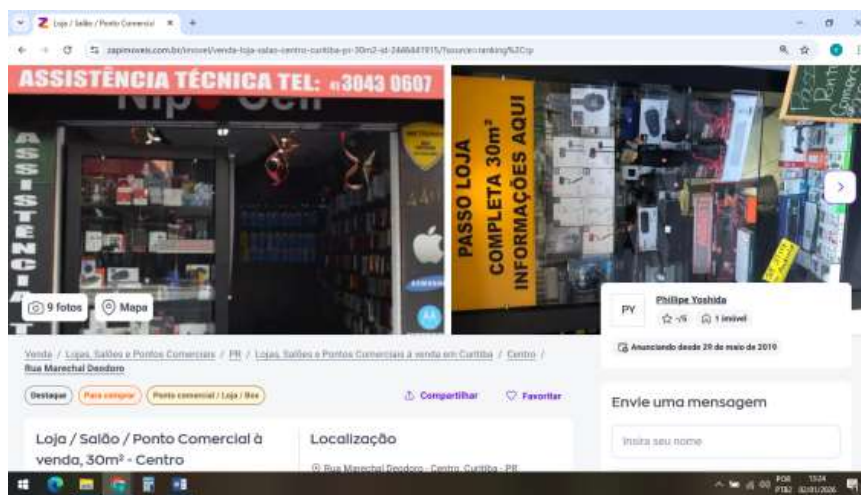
Loja / Salão / Ponto Comercial ×

zapimoveis.com.br/imovel/venda-loja-salao-centro-curitiba-pr-30m2-id-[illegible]

ASSISTÊNCIA TÉCNICA TEL: 41 3043 0607

Nip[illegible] Cell

ASSISTÊNCIA

PASSO LOJA COMPLETA 30m² INFORMAÇÕES AQUI

9 fotos

Mapa

PY

Phillipe Yoshida

-/5 1 imóvel

Anunciando desde 29 de maio de 2019

Venda / Lojas, Salões e Pontos Comerciais / PR / Lojas, Salões e Pontos Comerciais à venda em Curitiba / Centro / Rua Marechal Deodoro

Destaque

Para comprar

Ponto comercial / Loja / Box

Compartilhar

Favoritar

Envie uma mensagem

Insira seu nome

Loja / Salão / Ponto Comercial à venda, 30m² - Centro

Localização

Rua Marechal Deodoro - Centro, Curitiba - PR

POR PTB2 13:24 02/01/2026